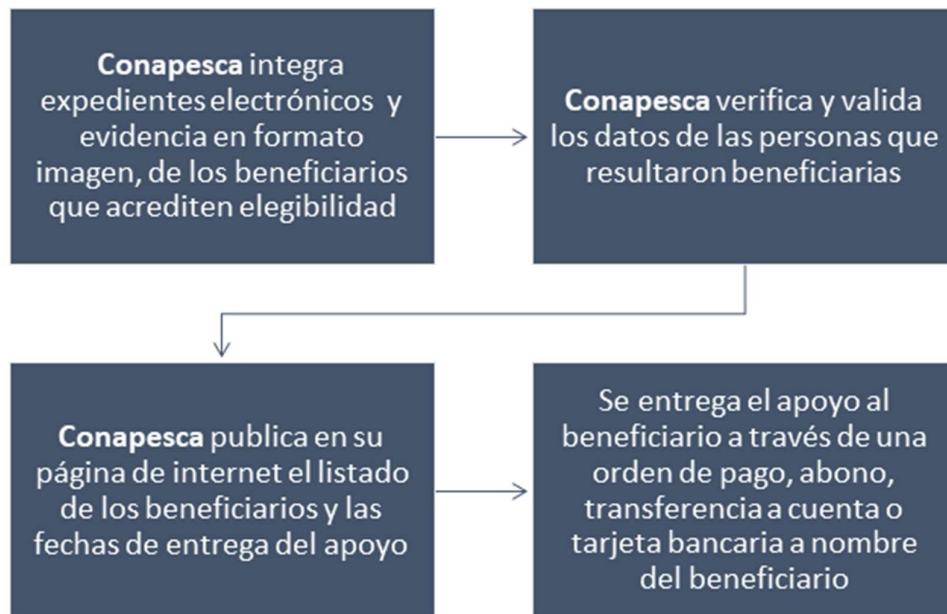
**Conapesca** integra expedientes electrónicos y evidencia en formato imagen, de los beneficiarios que acrediten elegibilidad

**Conapesca** verifica y valida los datos de las personas que resultaron beneficiarias

**Conapesca** publica en su página de internet el listado de los beneficiarios y las fechas de entrega del apoyo

Se entrega el apoyo al beneficiario a través de una orden de pago, abono, transferencia a cuenta o tarjeta bancaria a nombre del beneficiario